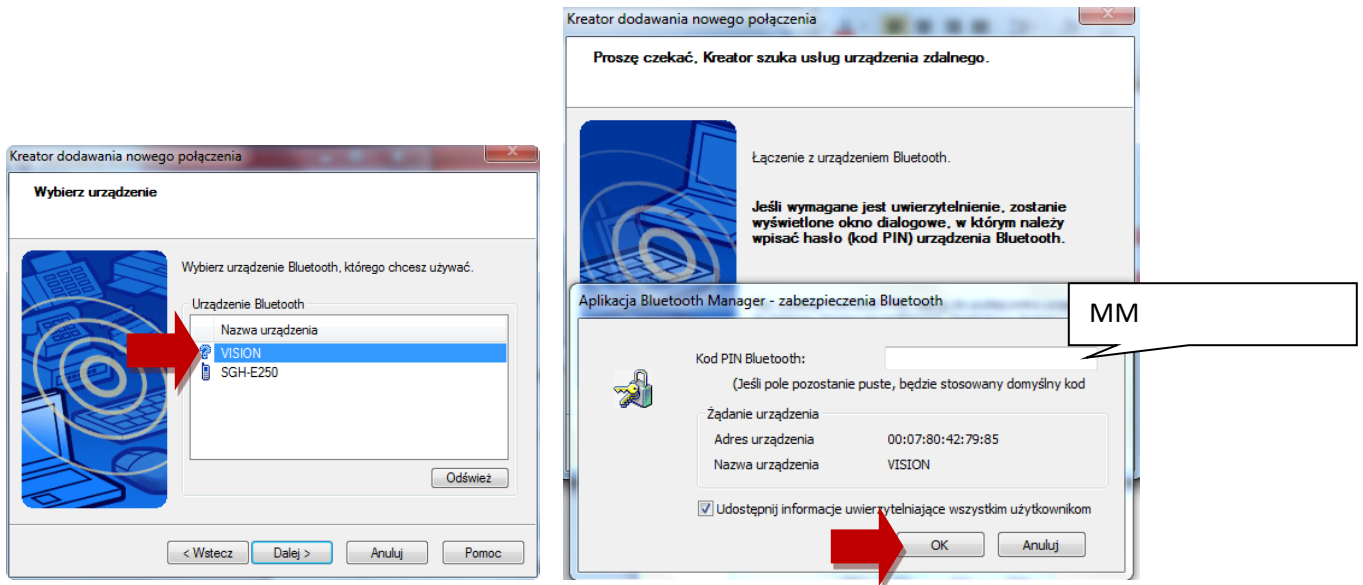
Kreator dodawania nowego połączenia

Wybierz urządzenie

Wybierz urządzenie Bluetooth, którego chcesz używać.

Urządzenie Bluetooth

Nazwa urządzenia

VISION

SGH-E250

Odśwież

< Wstecz

Dalej >

Anuluj

Pomoc

Kreator dodawania nowego połączenia

Proszę czekać. Kreator szuka usług urządzenia zdalnego.

Łączenie z urządzeniem Bluetooth.

Jeśli wymagane jest uwierzytelnienie, zostanie wyświetlone okno dialogowe, w którym należy wpisać hasło (kod PIN) urządzenia Bluetooth.

Aplikacja Bluetooth Manager - zabezpieczenia Bluetooth

MM

Kod PIN Bluetooth:

(Jeśli pole pozostanie puste, będzie stosowany domyślny kod

Żądanie urządzenia

Adres urządzenia 00:07:80:42:79:85

Nazwa urządzenia VISION

Udostępnij informacje uwierzytelniające wszystkim użytkownikom

OK

Anuluj